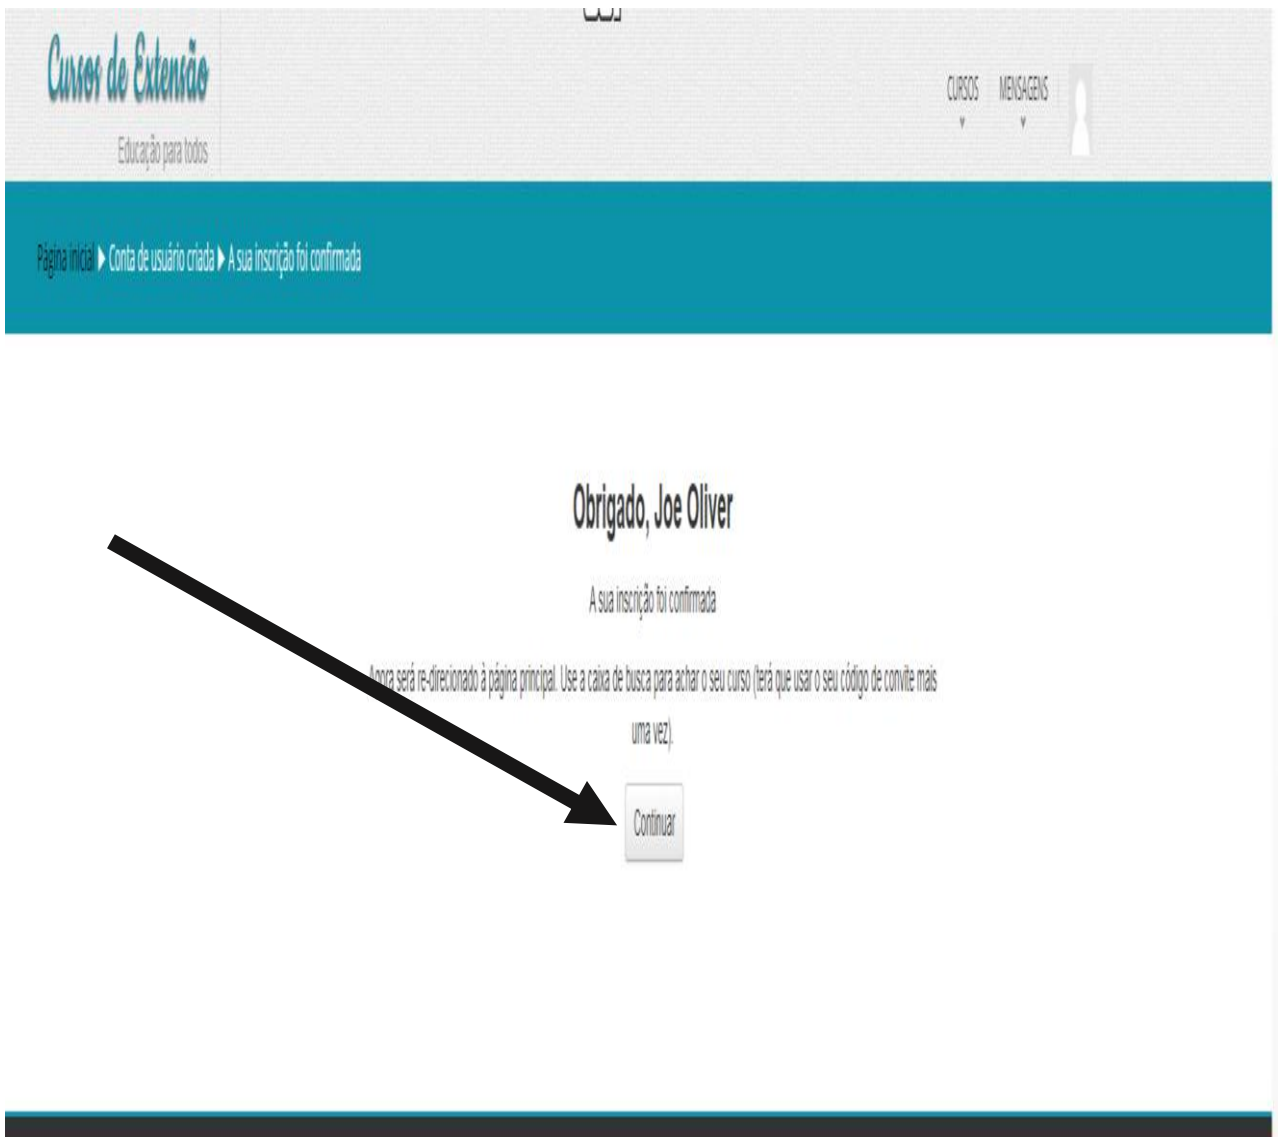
Cursos de Extensão

Educação para todos

CURSOS
MENSAGENS

Página inicial ▶ Conta de usuário criada ▶ A sua inscrição foi confirmada

Obrigado, Joe Oliver

A sua inscrição foi confirmada

Agora será re-direcionado à página principal. Use a caixa de busca para achar o seu curso (terá que usar o seu código de convite mais uma vez).

Continuar